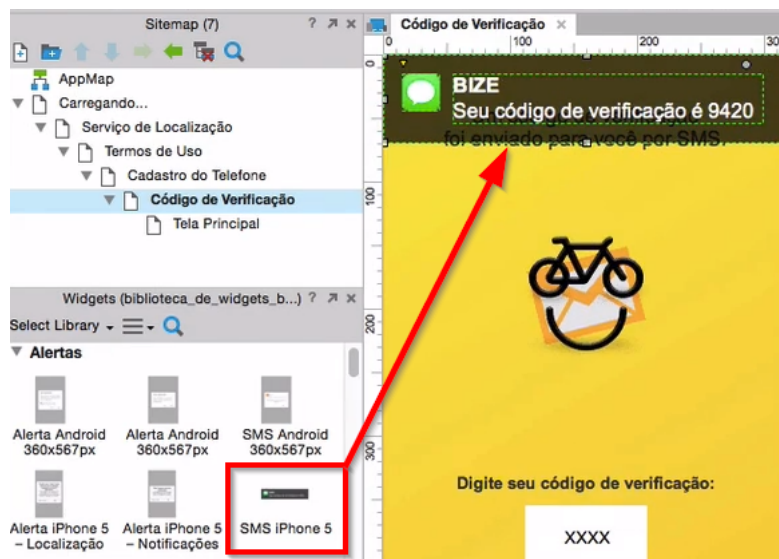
Sitemap (7)

AppMap
Carregando...
Serviço de Localização
Termos de Uso
Cadastro do Telefone
Código de Verificação
Tela Principal

Widgets (biblioteca_de_widgets_b...)
Select Library
Alertas

Alerta Android 360x567px
Alerta Android 360x567px
SMS Android 360x567px
Alerta iPhone 5 – Localização
Alerta iPhone 5 – Notificações
SMS iPhone 5

Código de Verificação
0
100
200
100
200
300

BIZE
Seu código de verificação é 9420
foi enviado para você por SMS.

Digite seu código de verificação:
XXXX